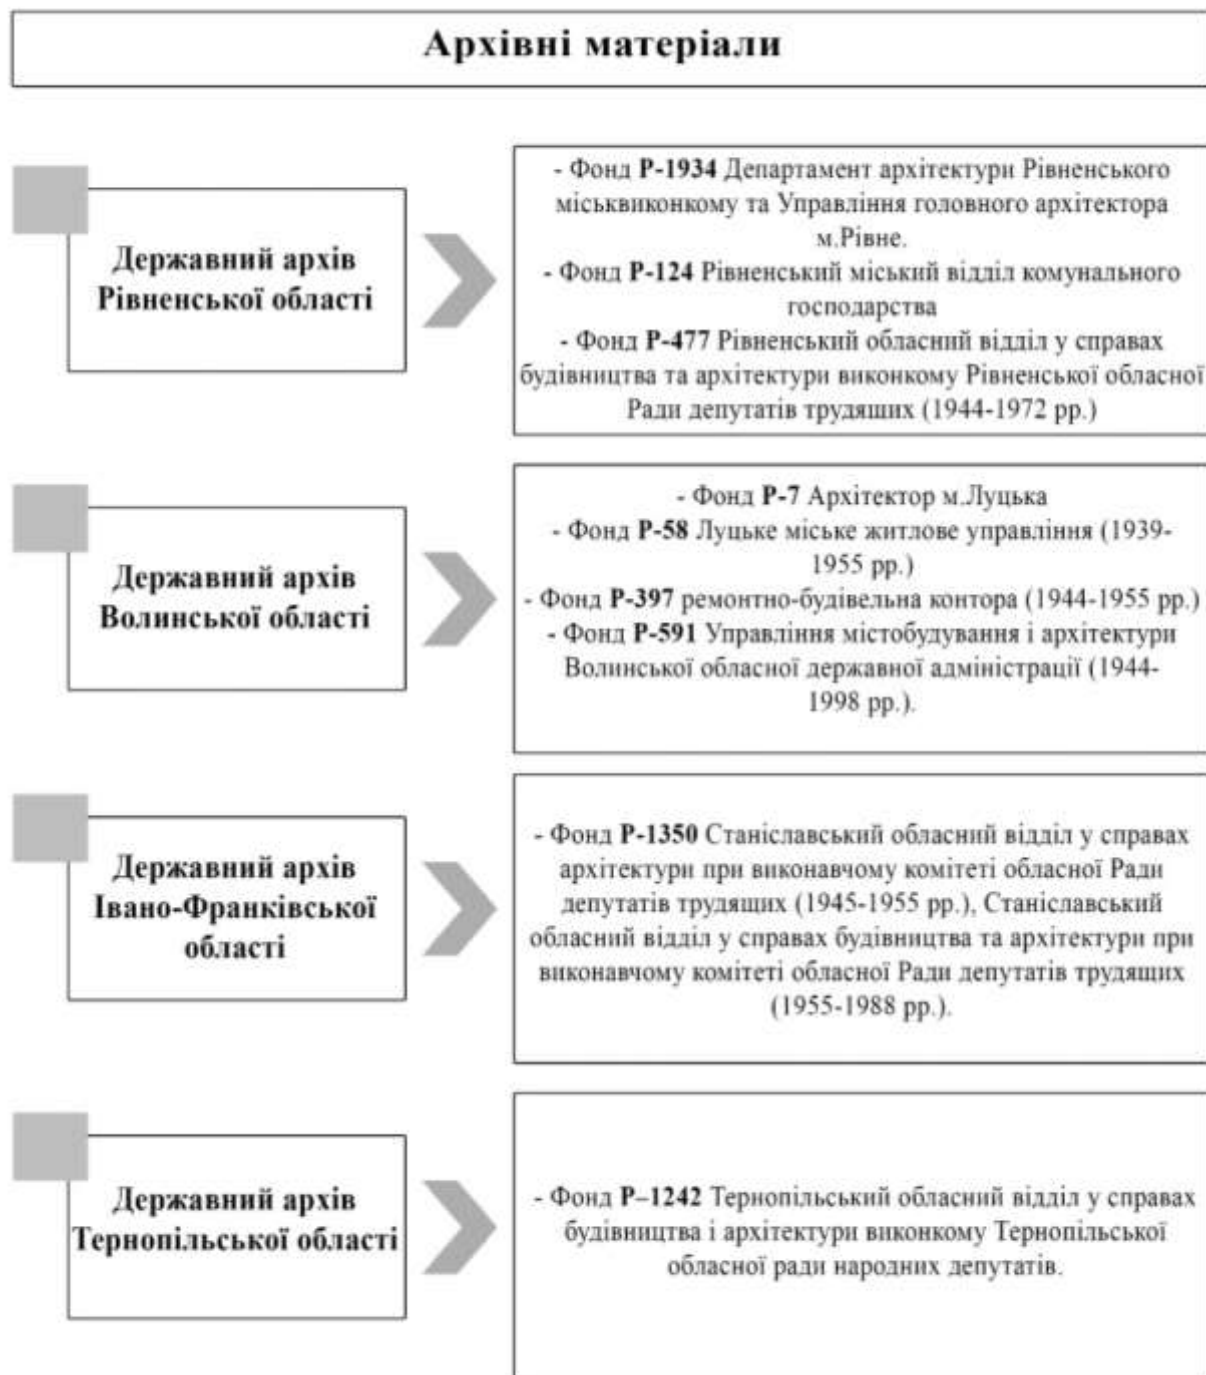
Архівні матеріали

Державний архів Рівненської області

- Фонд Р-1934 Департамент архітектури Рівненського міськвиконкому та Управління головного архітектора м.Рівне.
- Фонд Р-124 Рівненський міський відділ комунального господарства
- Фонд Р-477 Рівненський обласний відділ у справах будівництва та архітектури виконкому Рівненської обласної Ради депутатів трудящих (1944-1972 рр.)

Державний архів Волинської області

- Фонд Р-7 Архітектор м.Луцька
- Фонд Р-58 Луцьке міське житлове управління (1939-1955 рр.)
- Фонд Р-397 ремонтно-будівельна контора (1944-1955 рр.)
- Фонд Р-591 Управління містобудування і архітектури Волинської обласної державної адміністрації (1944-1998 рр.).

Державний архів Івано-Франківської області

- Фонд Р-1350 Станіславський обласний відділ у справах архітектури при виконавчому комітеті обласної Ради депутатів трудящих (1945-1955 рр.), Станіславський обласний відділ у справах будівництва та архітектури при виконавчому комітеті обласної Ради депутатів трудящих (1955-1988 рр.).

Державний архів Тернопільської області

- Фонд Р–1242 Тернопільський обласний відділ у справах будівництва і архітектури виконкому Тернопільської обласної ради народних депутатів.